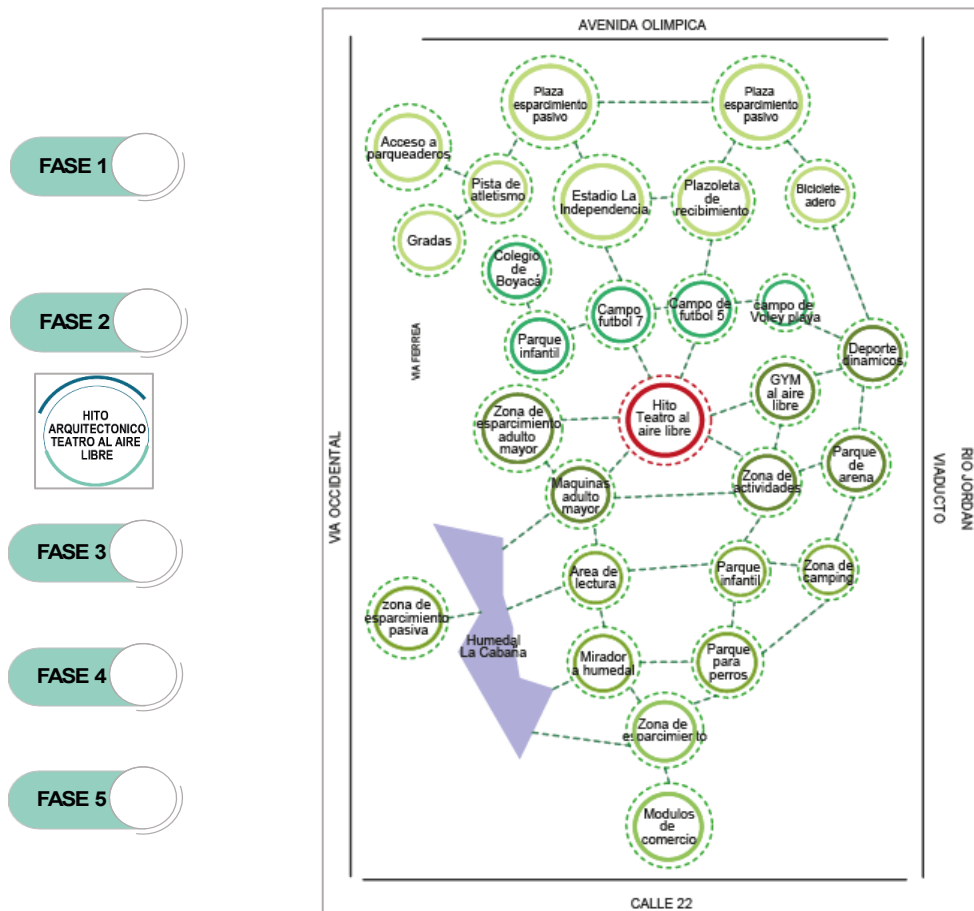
FASE 1

FASE 2

HITO ARQUITECTONICO TEATRO AL AIRE LIBRE

FASE 3

FASE 4

FASE 5

AVENIDA OLIMPICA

Plaza esparcimiento pasivo

Plaza esparcimiento pasivo

Acceso a parqueaderos

Pista de atletismo

Estadio La Independencia

Plazoleta de recibimiento

Bicicleteadero

Gradas

Colegio de Boyacá

Campo futbol 7

Campo de futbol 5

campo de Voley playa

VIA FERREA

Parque infantil

Deporte dinamicos

GYM al aire libre

Zona de esparcimiento adulto mayor

Hito Teatro al aire libre

VIA OCCIDENTAL

RIO JORDAN VIADUCTO

Parque de arena

Maquinas adulto mayor

Zona de actividades

Area de lectura

Parque infantil

Zona de camping

zona de esparcimiento pasiva

Humedal La Cabaña

Mirador a humedal

Parque para perros

Zona de esparcimiento

Modulos de comercio

CALLE 22